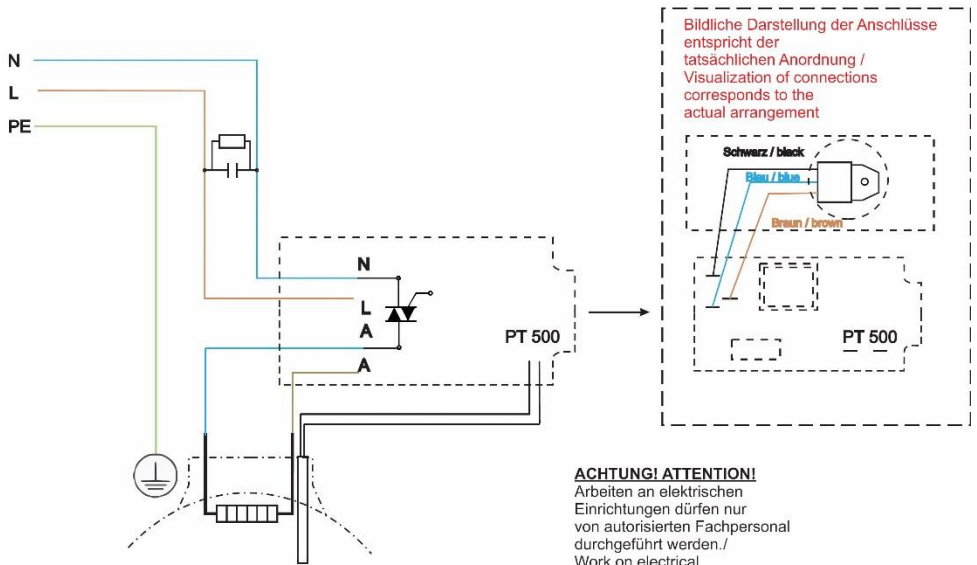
N
L
PE

N
L
A
A
PT 500

Bildliche Darstellung der Anschlüsse entspricht der tatsächlichen Anordnung / Visualization of connections corresponds to the actual arrangement

Schwarz / black
Blau / blue
Braun / brown
PT 500

ACHTUNG! ATTENTION!
Arbeiten an elektrischen Einrichtungen dürfen nur von autorisierten Fachpersonal durchgeführt werden./
Work on electrical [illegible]